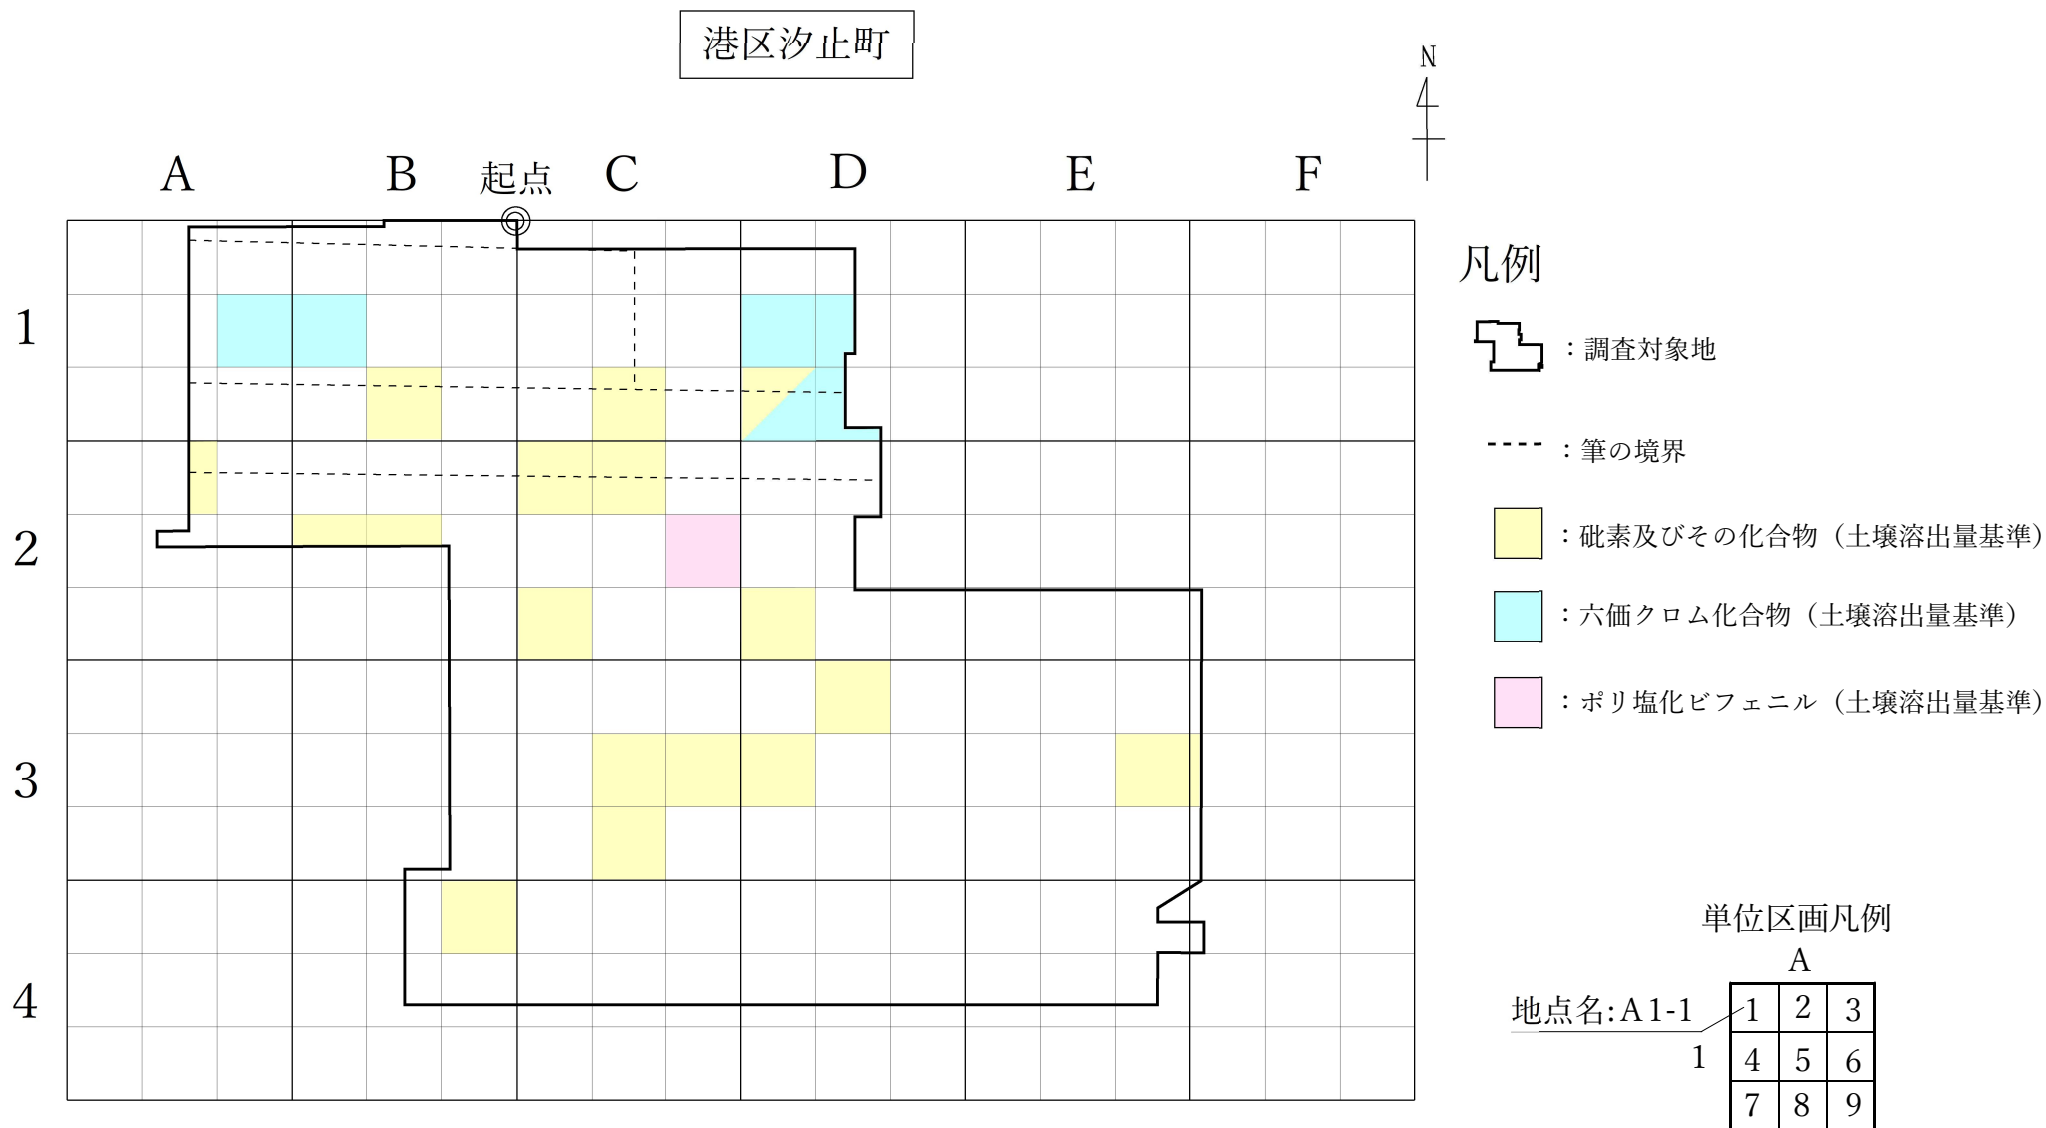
港区汐止町

N

A B 起点 C D E F

1
2
3
4

凡例

：調査対象地

：筆の境界

：砒素及びその化合物（土壌溶出量基準）

：六価クロム化合物（土壌溶出量基準）

：ポリ塩化ビフェニル（土壌溶出量基準）

単位区画凡例

A

地点名:A1-1

1

| 1 | 2 | 3 |
|---|---|---|
| 4 | 5 | 6 |
| 7 | 8 | 9 |